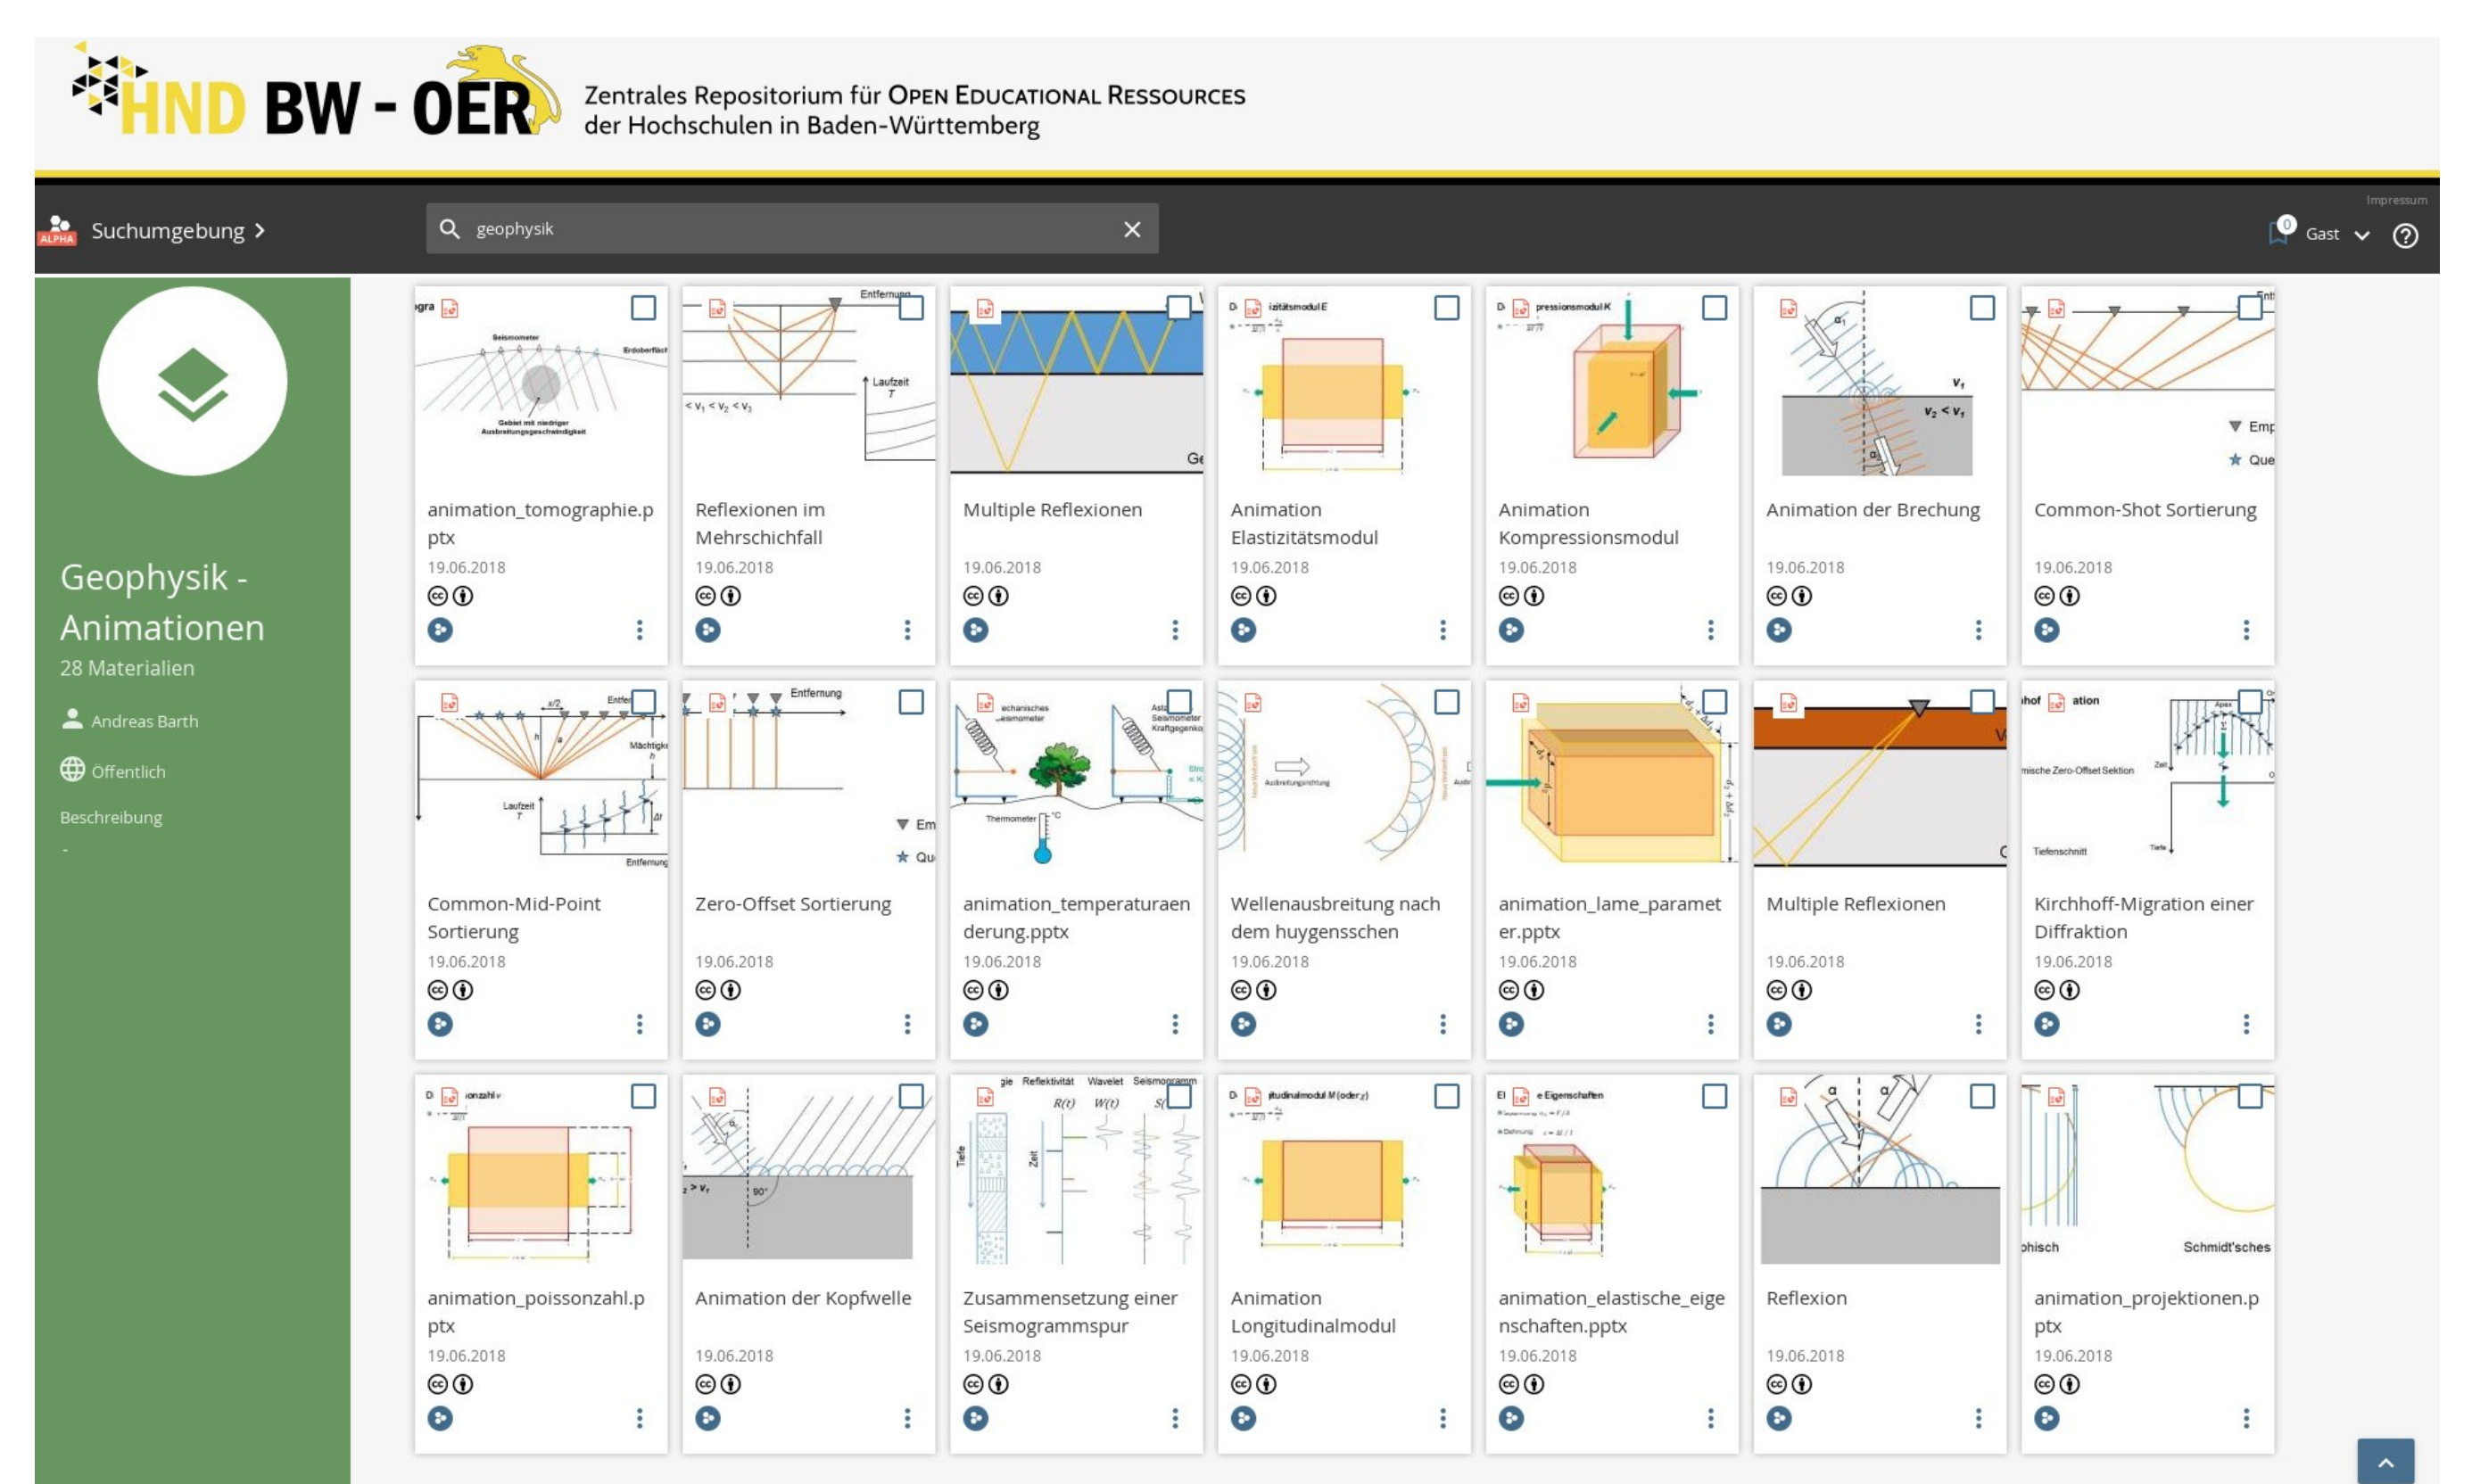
HND BW - OER

Zentrales Repositorium für OPEN EDUCATIONAL RESSOURCES der Hochschulen in Baden-Württemberg

ALPHA Suchumgebung >

geophysik

Impressum

0 Gast

Geophysik - Animationen

28 Materialien

Andreas Barth

Öffentlich

Beschreibung

-

animation_tomographie.pptx
19.06.2018

Reflexionen im Mehrschichtfall
19.06.2018

Multiple Reflexionen
19.06.2018

Animation Elastizitätsmodul
19.06.2018

Animation Kompressionsmodul
19.06.2018

Animation der Brechung
19.06.2018

Common-Shot Sortierung
19.06.2018

Common-Mid-Point Sortierung
19.06.2018

Zero-Offset Sortierung
19.06.2018

animation_temperaturaenderung.pptx
19.06.2018

Wellenausbreitung nach dem huygensschen
19.06.2018

animation_lame_parameter.pptx
19.06.2018

Multiple Reflexionen
19.06.2018

Kirchhoff-Migration einer Diffraktion
19.06.2018

animation_poissonzahl.pptx
19.06.2018

Animation der Kopfwelle
19.06.2018

Zusammensetzung einer Seismogrammspur
19.06.2018

Animation Longitudinalmodul
19.06.2018

animation_elastische_eigenschaften.pptx
19.06.2018

Reflexion
19.06.2018

animation_projektionen.pptx
19.06.2018